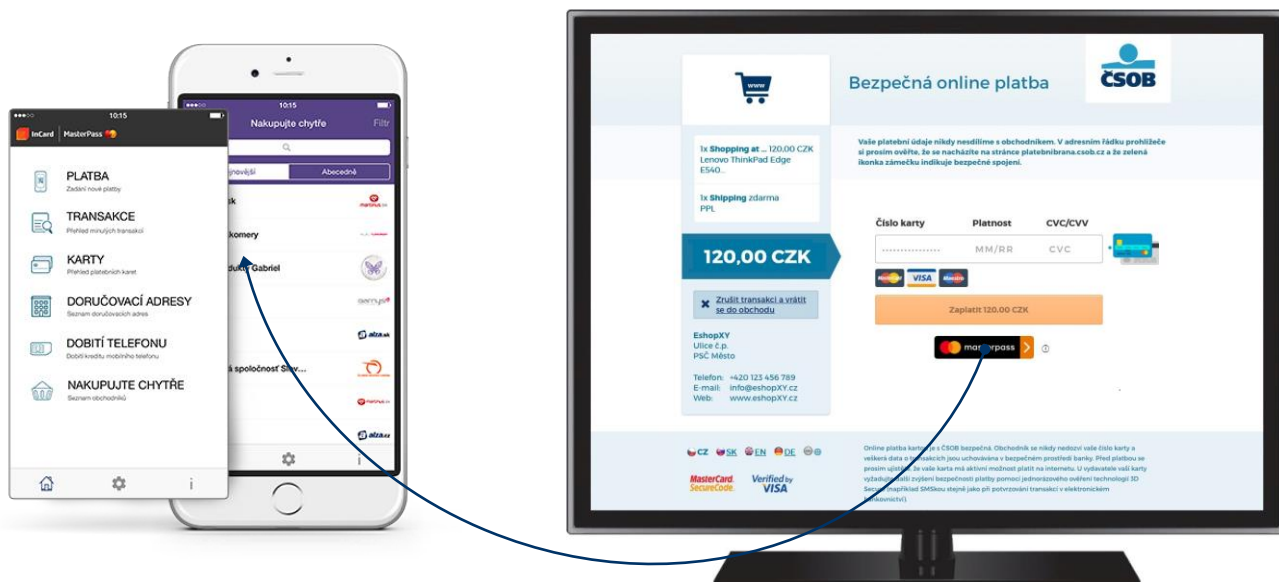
10:15
InCard | MasterPass

PLATBA
Zadání nové platby

TRANSAKCE
Přehled minulých transakcí

KARTY
Přehled platebních karet

DORUČOVACÍ ADRESY
Seznam doručovacích adres

DOBITÍ TELEFONU
Dobití kreditu mobilního telefonu

NAKUPUJTE CHYTŘE
Seznam obchodníků

10:15
Nakupujte chytře
Filtr
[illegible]jnovější
Abecedně
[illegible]sk
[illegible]komery
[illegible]duktu Gabriel
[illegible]á spoločnosť Slov...
alza.sk
alza.cz

www
Bezpečná online platba
ČSOB

1x Shopping at ... 120,00 CZK
Lenovo ThinkPad Edge E540...

1x Shipping zdarma
PPL

120,00 CZK

Zrušit transakci a vrátit se do obchodu

EshopXY
Ulice č.p.
PSČ Město

Telefon: +420 123 456 789
E-mail: info@eshopXY.cz
Web: www.eshopXY.cz

Vaše platební údaje nikdy nesdílíme s obchodníkem. V adresním řádku prohlížeče si prosím ověřte, že se nacházíte na stránce platebnibrana.csob.cz a že zelená ikonka zámečku indikuje bezpečné spojení.

Číslo karty
Platnost
CVC/CVV
MM/RR
CVC

Zaplatit 120,00 CZK

masterpass

CZ SK EN DE

MasterCard. SecureCode.
Verified by VISA

Online platba kartou je s ČSOB bezpečná. Obchodník se nikdy nedozví vaše číslo karty a veškerá data o transakcích jsou uchovávána v bezpečném prostředí banky. Před platbou se prosím ujistěte, že vaše karta má aktivní možnost platit na internetu. U vydavatele vaší karty vyžadujte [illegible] zvýšení bezpečnosti platby pomocí jednorázového ověření technologií 3D Secure (například SMSkou stejně jako při potvrzování transakcí v elektronickém bankovnictví).